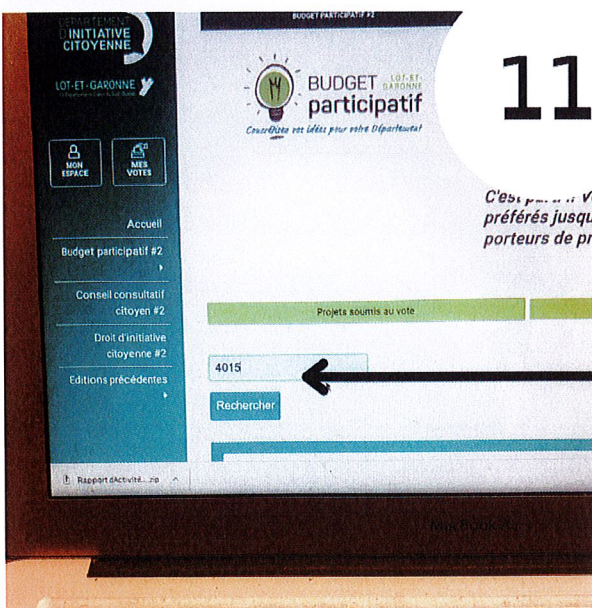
DÉPARTEMENT
D'INITIATIVE
CITOYENNE

LOT-ET-GARONNE

MON ESPACE

MES VOTES

Accueil

Budget participatif #2

Conseil consultatif citoyen #2

Droit d'initiative citoyenne #2

Editions précédentes

BUDGET PARTICIPATIF #2

BUDGET LOT-ET-GARONNE participatif

Concrétisez vos idées pour votre Département

11

C'est par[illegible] v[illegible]
préférés jusqu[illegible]
porteurs de pr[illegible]

Projets soumis au vote

4015

Rechercher

Rapport dActivité....zip

MacBook Air